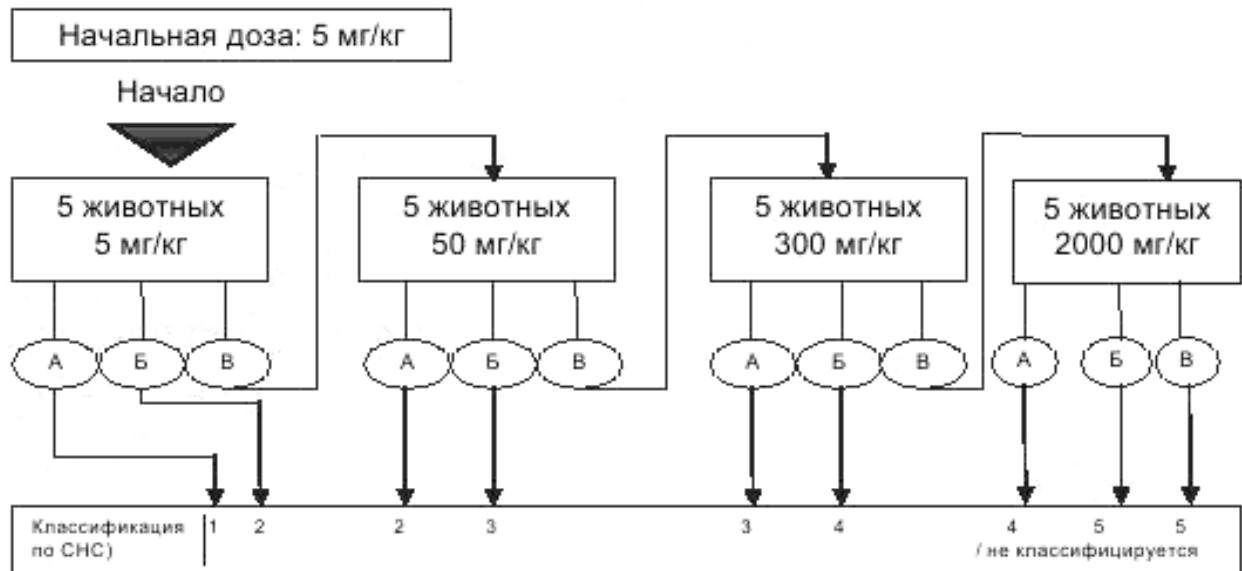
Начальная доза: 5 мг/кг

Начало

5 животных
5 мг/кг

5 животных
50 мг/кг

5 животных
300 мг/кг

5 животных
2000 мг/кг

А Б В А Б В А Б В А Б В

Классификация по СНС)

1 2 2 3 3 4 4 5 5

/ не классифицируется